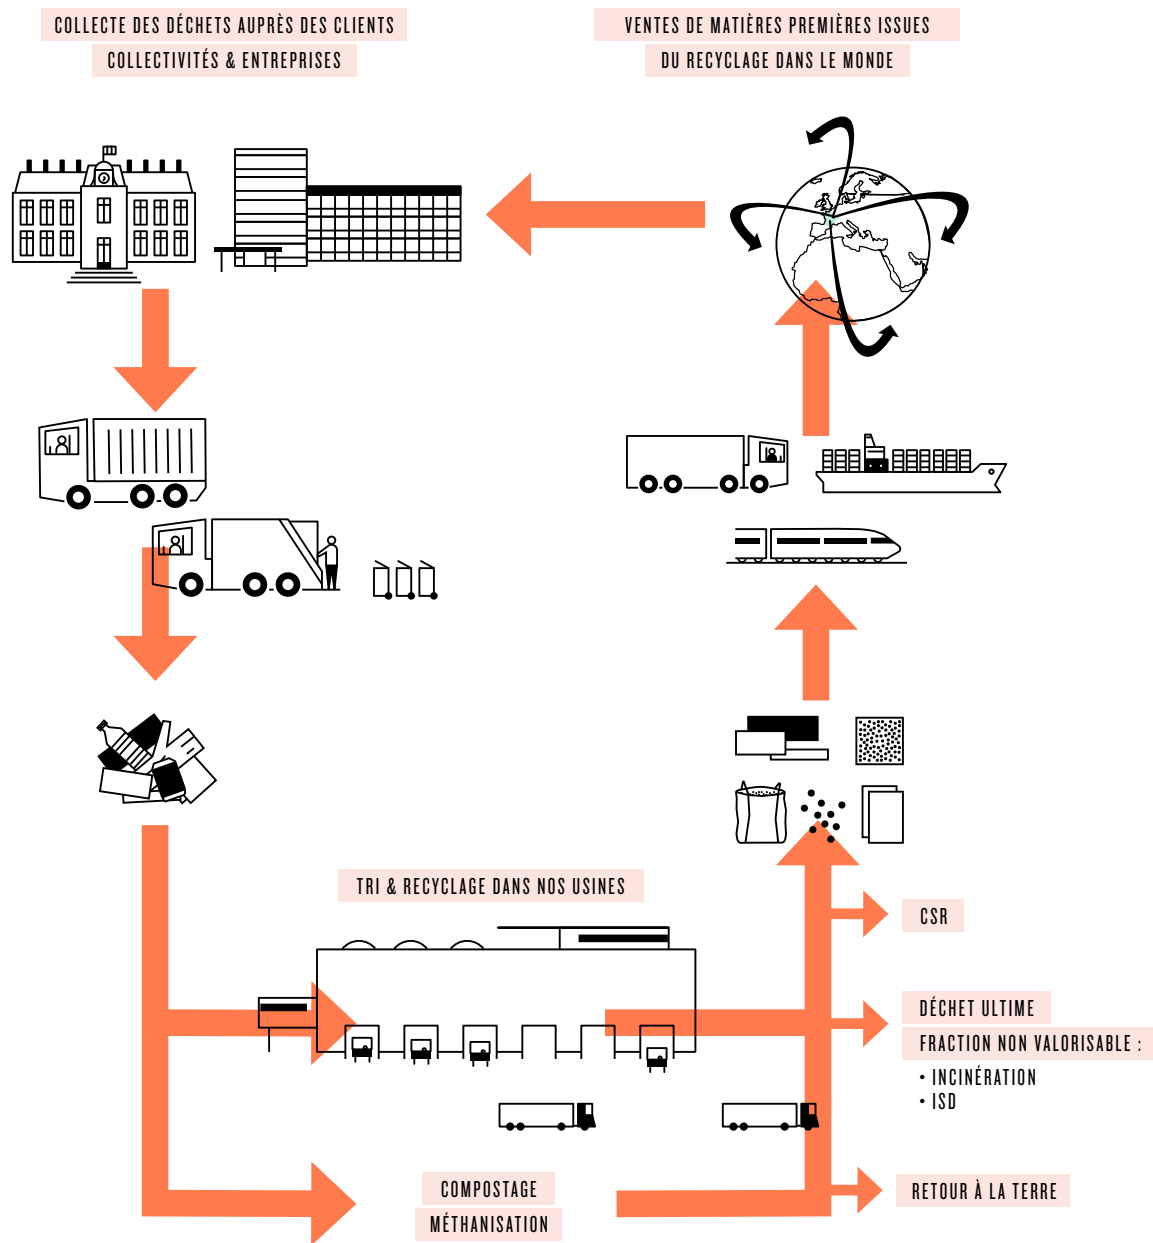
COLLECTE DES DÉCHETS AUPRÈS DES CLIENTS
COLLECTIVITÉS & ENTREPRISES

VENTES DE MATIÈRES PREMIÈRES ISSUES
DU RECYCLAGE DANS LE MONDE

TRI & RECYCLAGE DANS NOS USINES

CSR

DÉCHET ULTIME
FRACTION NON VALORISABLE :
• INCINÉRATION
• ISD

COMPOSTAGE
MÉTHANISATION

RETOUR À LA TERRE